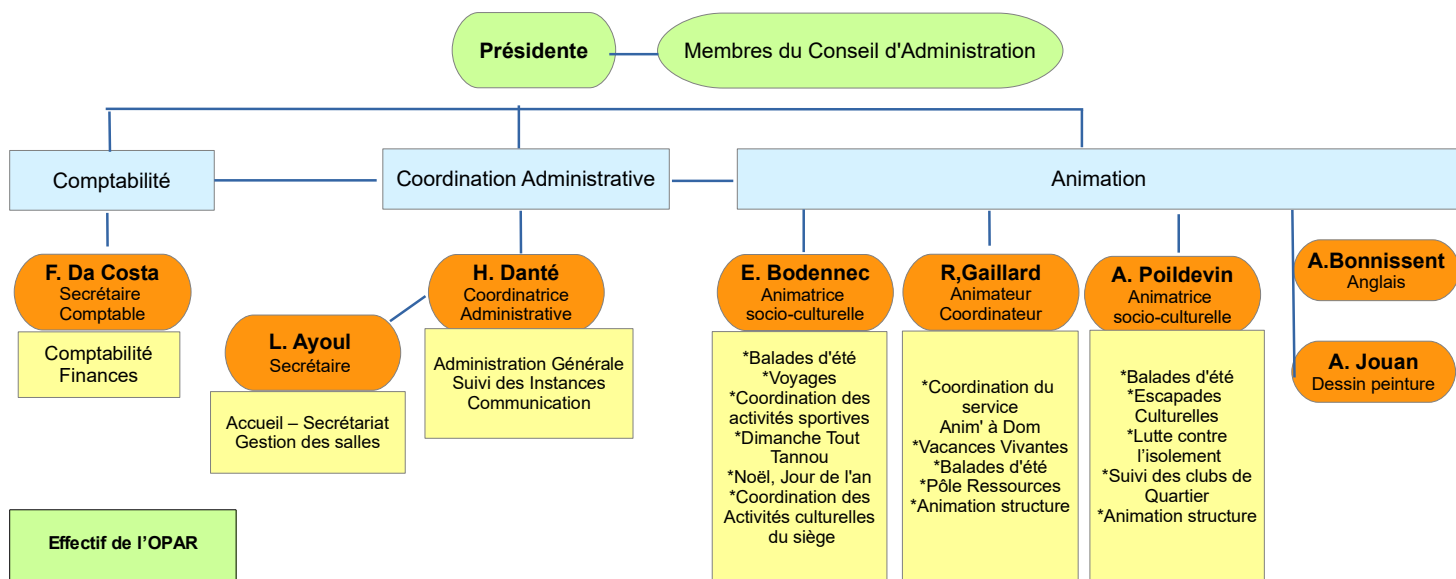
Présidente

Membres du Conseil d'Administration

Comptabilité

Coordination Administrative

Animation

F. Da Costa
Secrétaire
Comptable

Comptabilité
Finances

L. Ayoul
Secrétaire

Accueil – Secrétariat
Gestion des salles

H. Danté
Coordinatrice
Administrative

Administration Générale
Suivi des Instances
Communication

E. Bodennec
Animatrice
socio-culturelle

*Balades d'été
*Voyages
*Coordination des activités sportives
*Dimanche Tout Tannou
*Noël, Jour de l'an
*Coordination des Activités culturelles du siège

R,Gaillard
Animateur
Coordinateur

*Coordination du service
Anim' à Dom
*Vacances Vivantes
*Balades d'été
*Pôle Ressources
*Animation structure

A. Poildevin
Animatrice
socio-culturelle

*Balades d'été
*Escapades Culturelles
*Lutte contre l'isolement
*Suivi des clubs de Quartier
*Animation structure

A.Bonnissent
Anglais

A. Jouan
Dessin peinture

Effectif de l'OPAR